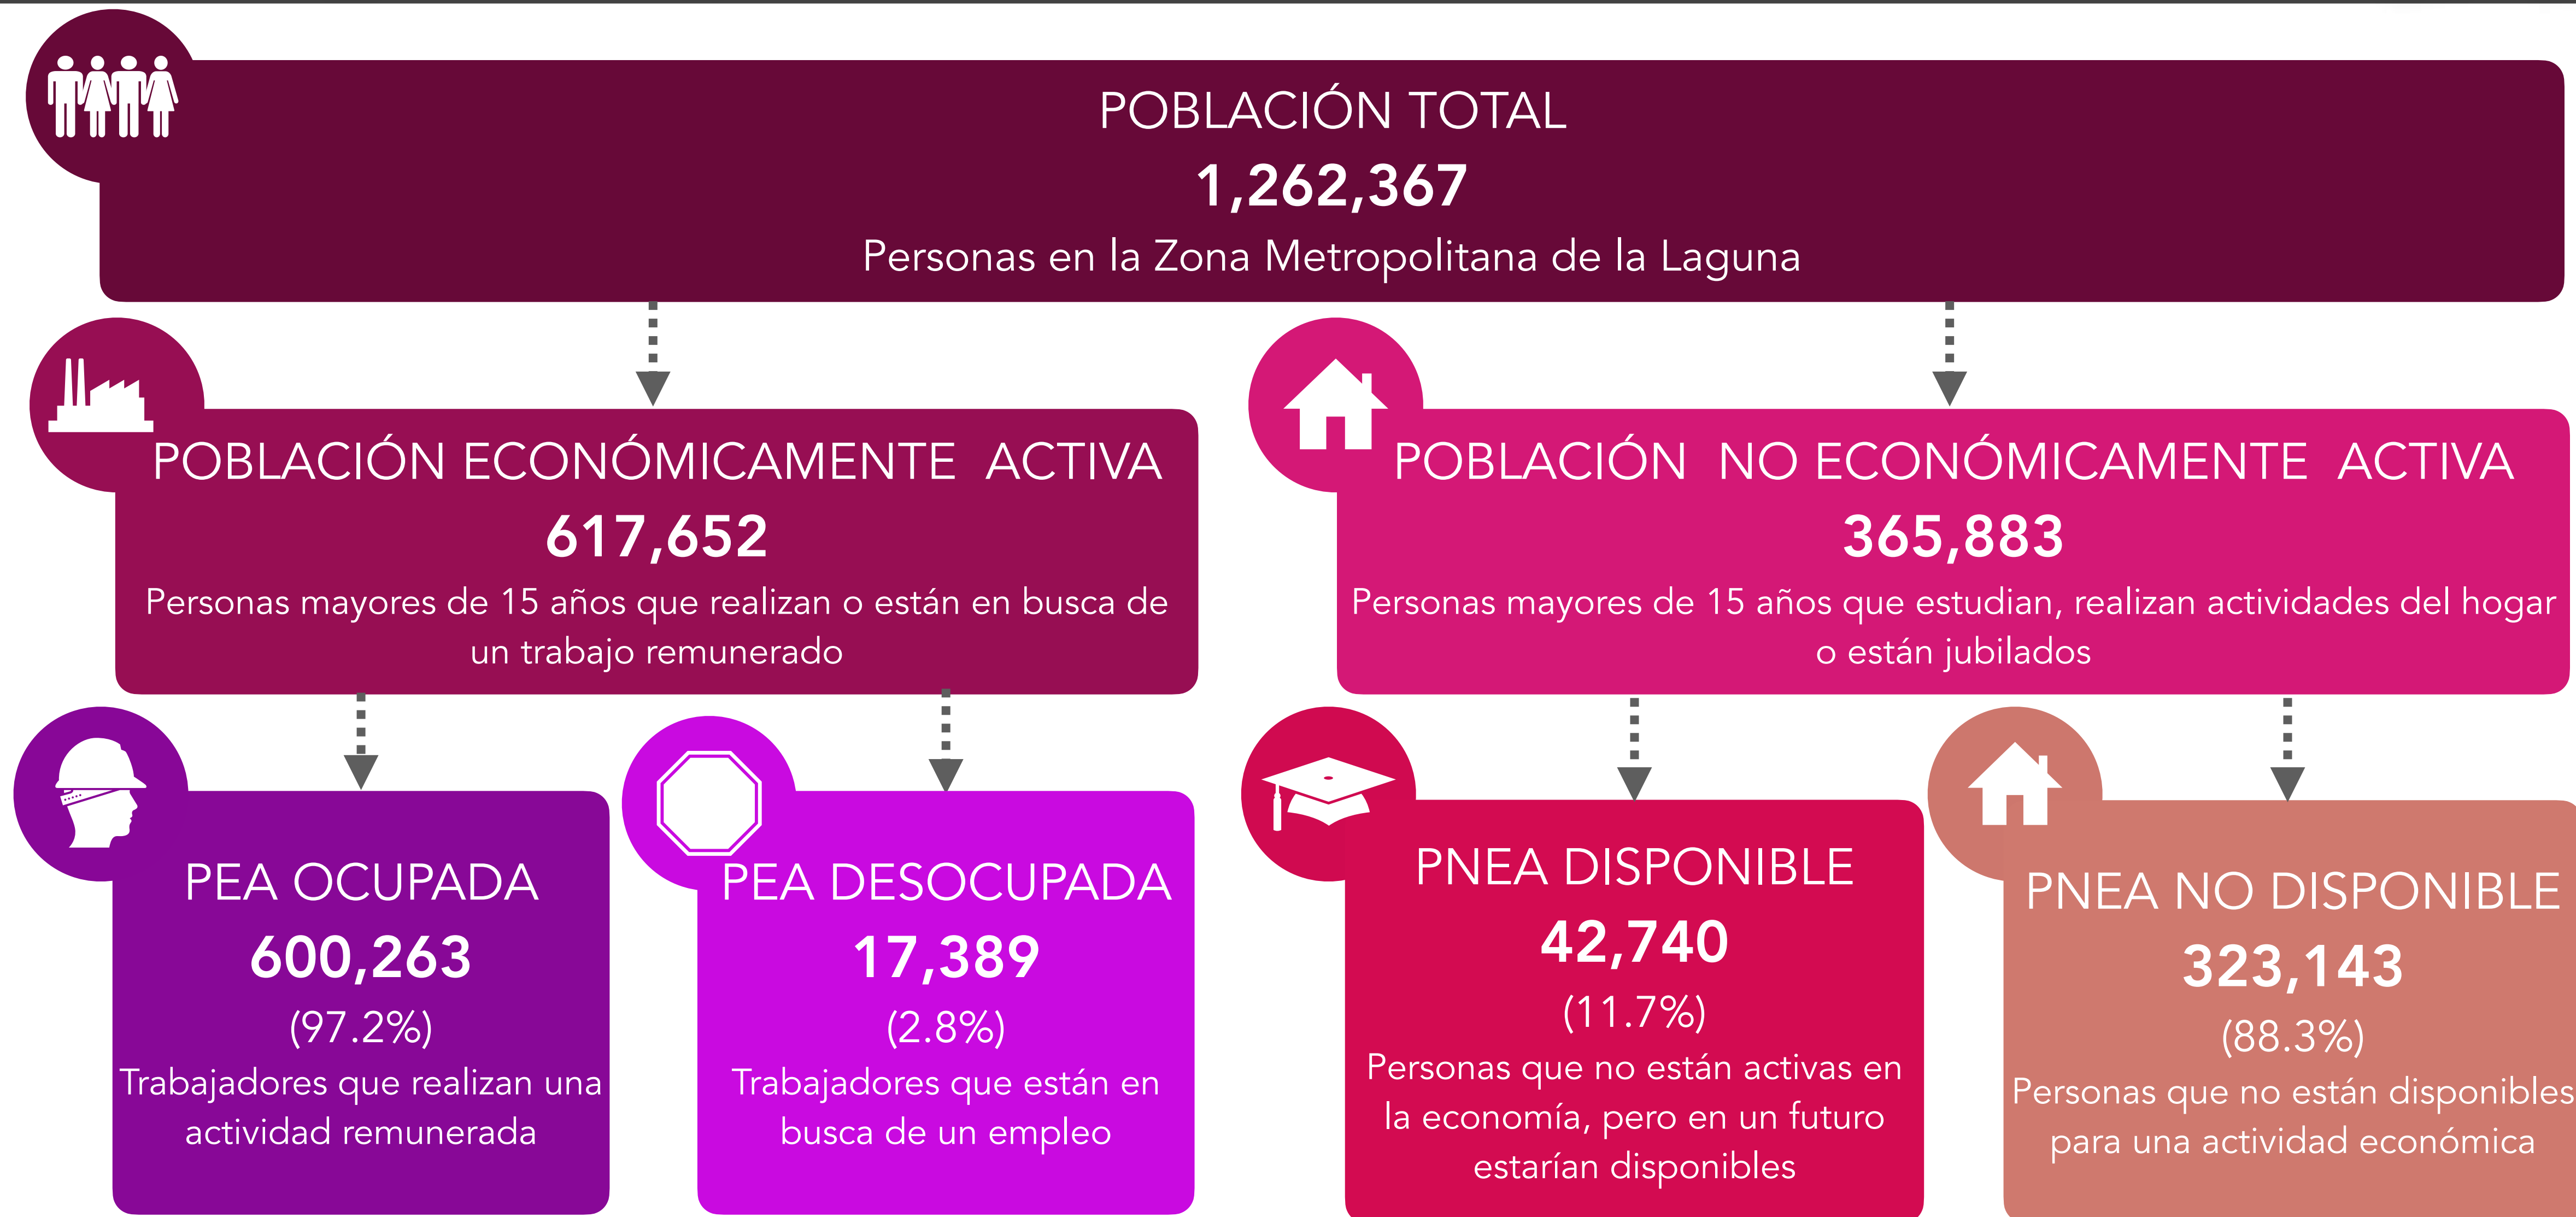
POBLACIÓN TOTAL
1,262,367
Personas en la Zona Metropolitana de la Laguna

POBLACIÓN ECONÓMICAMENTE ACTIVA
617,652
Personas mayores de 15 años que realizan o están en busca de un trabajo remunerado

POBLACIÓN NO ECONÓMICAMENTE ACTIVA
365,883
Personas mayores de 15 años que estudian, realizan actividades del hogar o están jubilados

PEA OCUPADA
600,263
(97.2%)
Trabajadores que realizan una actividad remunerada

PEA DESOCUPADA
17,389
(2.8%)
Trabajadores que están en busca de un empleo

PNEA DISPONIBLE
42,740
(11.7%)
Personas que no están activas en la economía, pero en un futuro estarían disponibles

PNEA NO DISPONIBLE
323,143
(88.3%)
Personas que no están disponibles para una actividad económica